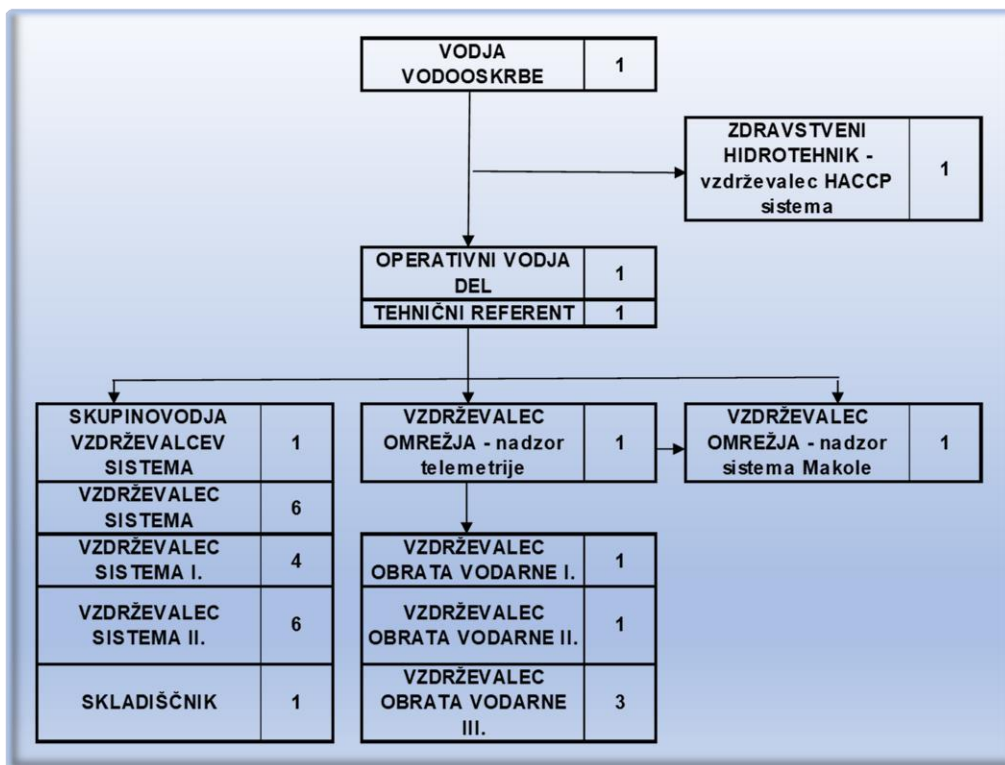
VODJA VODOOSKRBE 1

ZDRAVSTVENI HIDROTEHNIK - vzdrževalec HACCP sistema 1

OPERATIVNI VODJA DEL 1

TEHNIČNI REFERENT 1

SKUPINOVODJA VZDRŽEVALCEV SISTEMA 1

VZDRŽEVALEC SISTEMA 6

VZDRŽEVALEC SISTEMA I. 4

VZDRŽEVALEC SISTEMA II. 6

SKLADIŠČNIK 1

VZDRŽEVALEC OMREŽJA - nadzor telemetrije 1

VZDRŽEVALEC OBRATA VODARNE I. 1

VZDRŽEVALEC OBRATA VODARNE II. 1

VZDRŽEVALEC OBRATA VODARNE III. 3

VZDRŽEVALEC OMREŽJA - nadzor sistema Makole 1